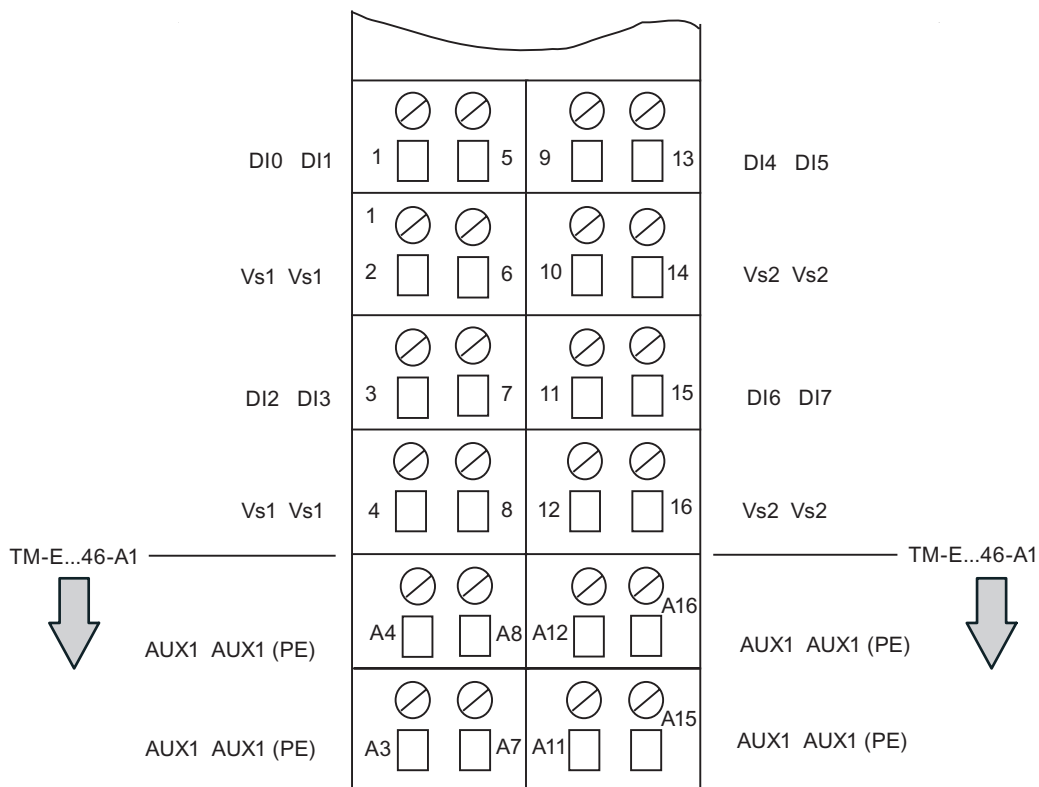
DI0 DI1
1 5 9 13
DI4 DI5

1
Vs1 Vs1
2 6 10 14
Vs2 Vs2

DI2 DI3
3 7 11 15
DI6 DI7

Vs1 Vs1
4 8 12 16
Vs2 Vs2

TM-E...46-A1
TM-E...46-A1

AUX1 AUX1 (PE)
A4 A8 A12 A16
AUX1 AUX1 (PE)

AUX1 AUX1 (PE)
A3 A7 A11 A15
AUX1 AUX1 (PE)